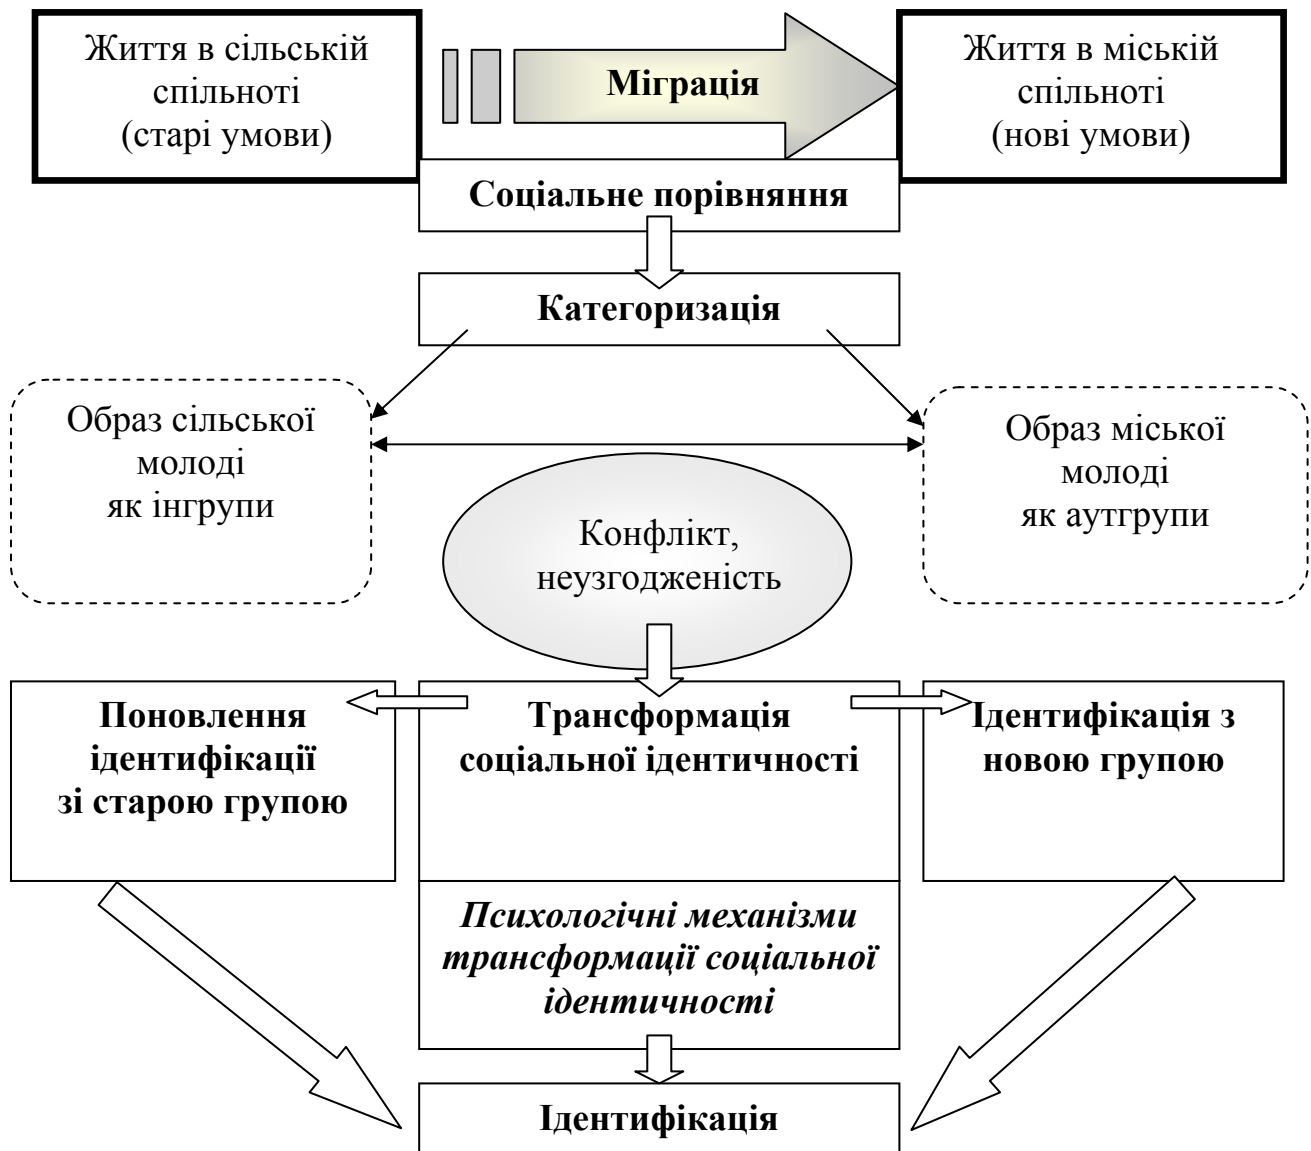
Життя в сільській спільноті (старі умови)

Міграція

Життя в міській спільноті (нові умови)

Соціальне порівняння

Категоризація

Образ сільської молоді як інгрупи

Образ міської молоді як аутгрупи

Конфлікт, неузгодженість

Поновлення ідентифікації зі старою групою

Трансформація соціальної ідентичності

Ідентифікація з новою групою

*Психологічні механізми трансформації соціальної ідентичності*

Ідентифікація